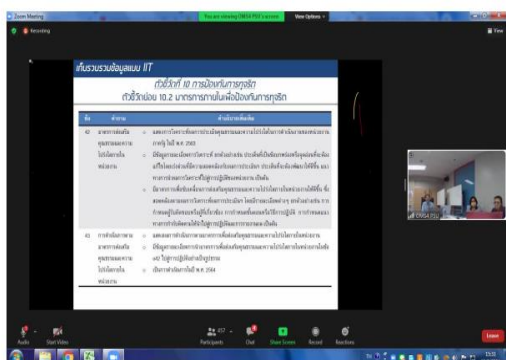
Zoom Meeting

You are viewing OMSA PSU's screen

View Options

Recording

View

เก็บรวบรวมข้อมูลแบบ IIT

ตัวชี้วัดที่ 10 การป้องกันการทุจริต

ตัวชี้วัดย่อย 10.2 มาตรการภายในเพื่อป้องกันการทุจริต

| ข้อ | คำถาม | คำอธิบายเพิ่มเติม |
|---|---|---|
| 40 | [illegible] | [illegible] |
| 41 | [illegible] | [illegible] |

OMSA PSU

Audio

Start Video

Participants

Chat

Share Screen

Record

Reactions

Leave